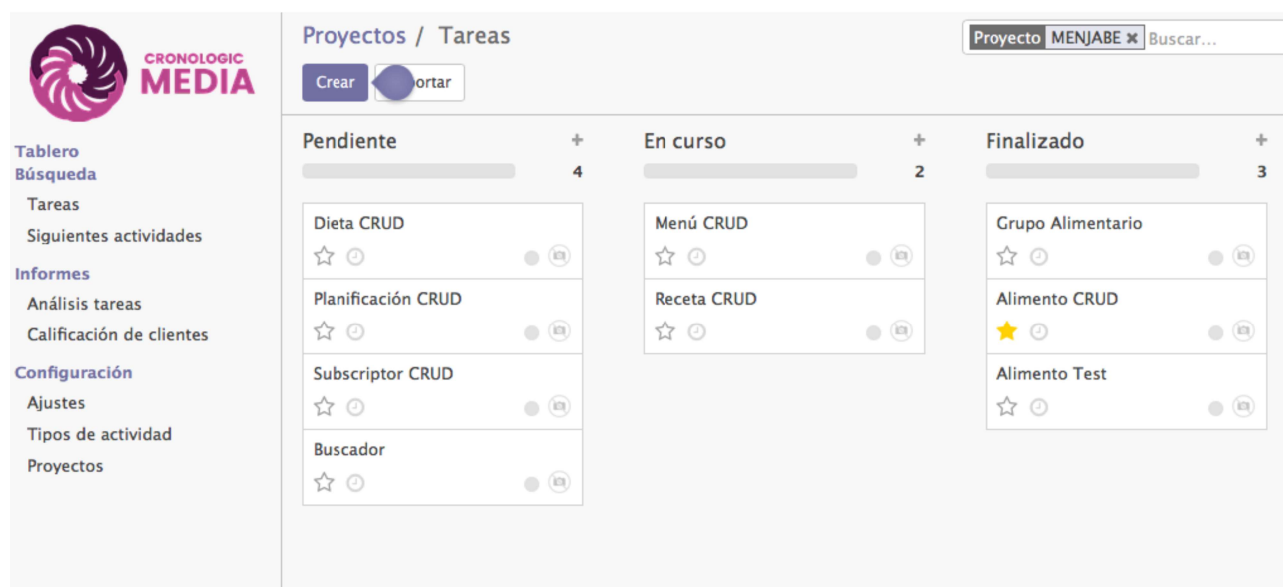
CRONOLOGIC MEDIA

Tablero
Búsqueda
Tareas
Siguientes actividades
Informes
Análisis tareas
Calificación de clientes
Configuración
Ajustes
Tipos de actividad
Proyectos

Proyectos / Tareas

Crear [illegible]ortar

Proyecto MENJABE × Buscar...

Pendiente + 4

Dieta CRUD

Planificación CRUD

Subscriptor CRUD

Buscador

En curso + 2

Menú CRUD

Receta CRUD

Finalizado + 3

Grupo Alimentario

Alimento CRUD

Alimento Test